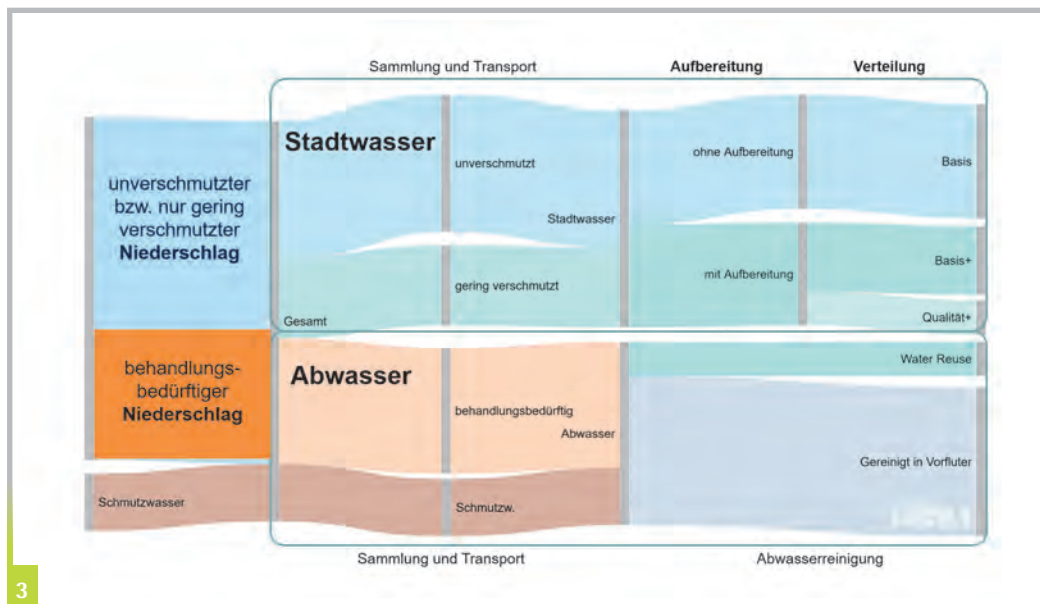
Sammlung und Transport

Aufbereitung

Verteilung

unverschmutzter bzw. nur gering verschmutzter **Niederschlag**

**Stadtwasser**

unverschmutzt

Stadtwasser

gering verschmutzt

Gesamt

ohne Aufbereitung

mit Aufbereitung

Basis

Basis+

Qualität+

behandlungsbedürftiger **Niederschlag**

**Abwasser**

behandlungsbedürftig

Abwasser

Schmutzwasser

Schmutzw.

Water Reuse

Gereinigt in Vorfluter

Sammlung und Transport

Abwasserreinigung

3